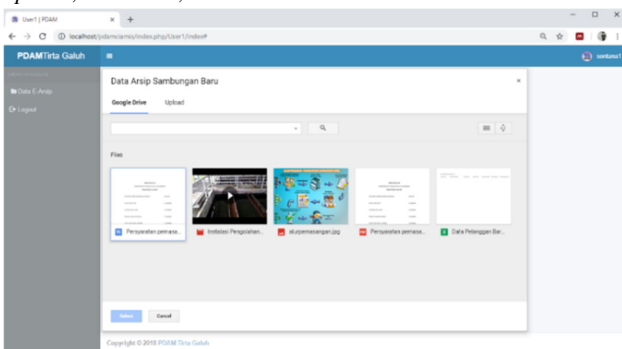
User1 | PDAM
localhost/pdamciamis/index.php/User1/index#

PDAMTirta Galuh
Data E-Arsip
Logout

Data Arsip Sambungan Baru
×
Google Drive
Upload

Files

Persyaratan pemasa...
Instalasi Pengolahan...
alurpemasangan.jpg
Persyaratan pemasa...
Data Pelanggan Bar...

Select
Cancel

Copyright © 2018 PDAM Tirta Galuh